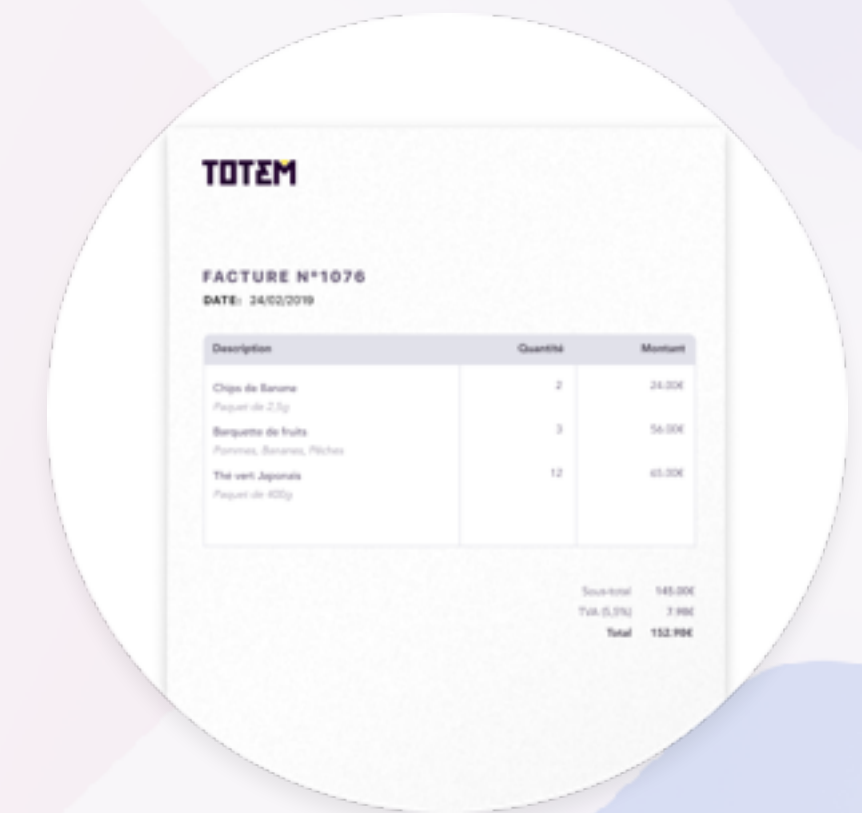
TOTEM

FACTURE N°1076
DATE: 24/02/2019

| Description | Quantité | Montant |
|---|---|---|
| Chips de Banane<br>Paquet de 2,5g | 2 | 24.00€ |
| Barquette de fruits<br>Pommes, Bananes, Pêches | 3 | 56.00€ |
| Thé vert Japonais<br>Paquet de 400g | 12 | 65.00€ |

Sous-total 145.00€
TVA (5.5%) 7.98€
Total 152.98€